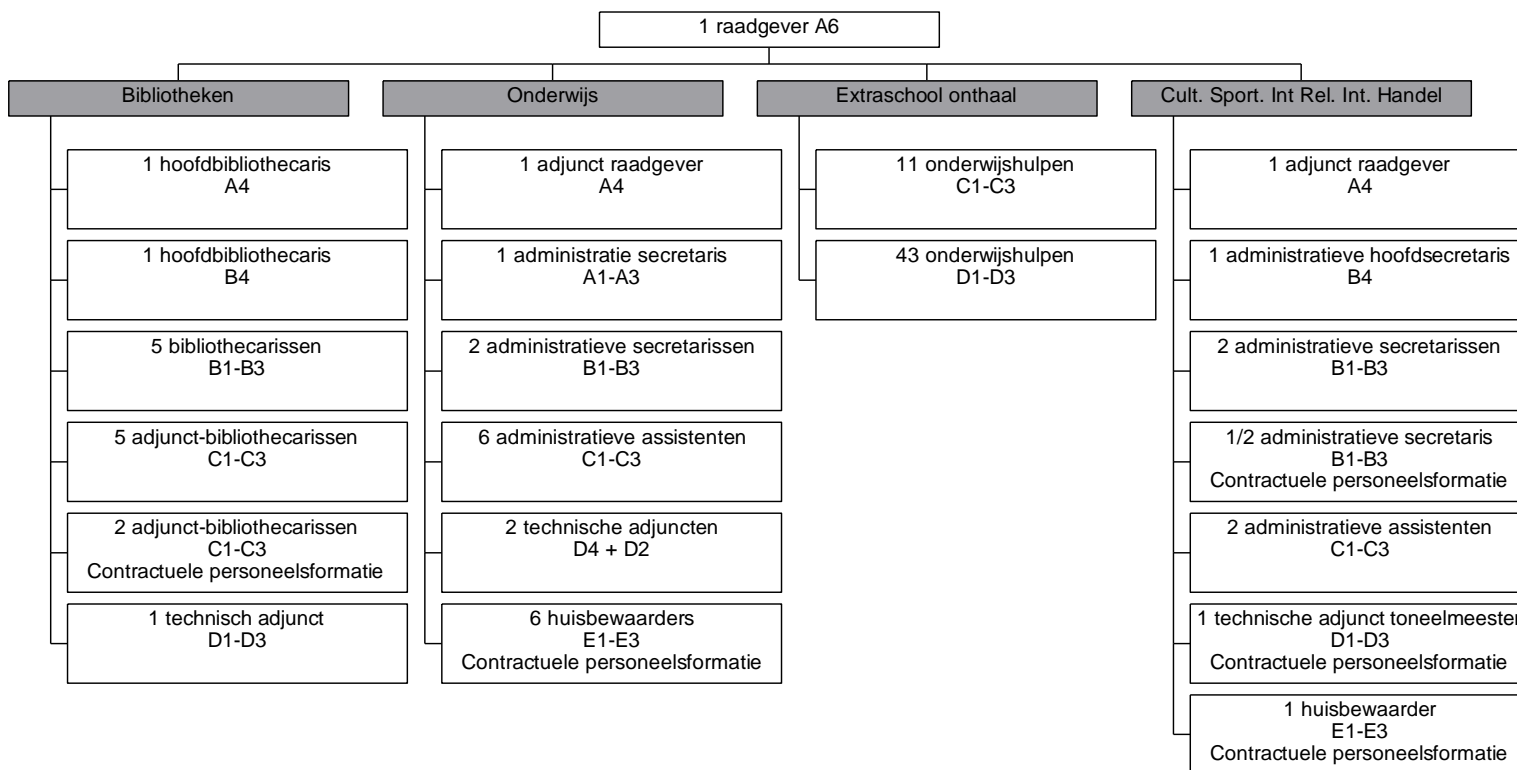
1 raadgever A6

Bibliotheken

1 hoofdbibliothecaris
A4

1 hoofdbibliothecaris
B4

5 bibliothecarissen
B1-B3

5 adjunct-bibliothecarissen
C1-C3

2 adjunct-bibliothecarissen
C1-C3
Contractuele personeelsformatie

1 technisch adjunct
D1-D3

Onderwijs

1 adjunct raadgever
A4

1 administratie secretaris
A1-A3

2 administratieve secretarissen
B1-B3

6 administratieve assistenten
C1-C3

2 technische adjuncten
D4 + D2

6 huisbewaarders
E1-E3
Contractuele personeelsformatie

Extraschool onthaal

11 onderwijshulpen
C1-C3

43 onderwijshulpen
D1-D3

Cult. Sport. Int Rel. Int. Handel

1 adjunct raadgever
A4

1 administratieve hoofdsecretaris
B4

2 administratieve secretarissen
B1-B3

1/2 administratieve secretaris
B1-B3
Contractuele personeelsformatie

2 administratieve assistenten
C1-C3

1 technische adjunct toneelmeester
D1-D3
Contractuele personeelsformatie

1 huisbewaarder
E1-E3
Contractuele personeelsformatie